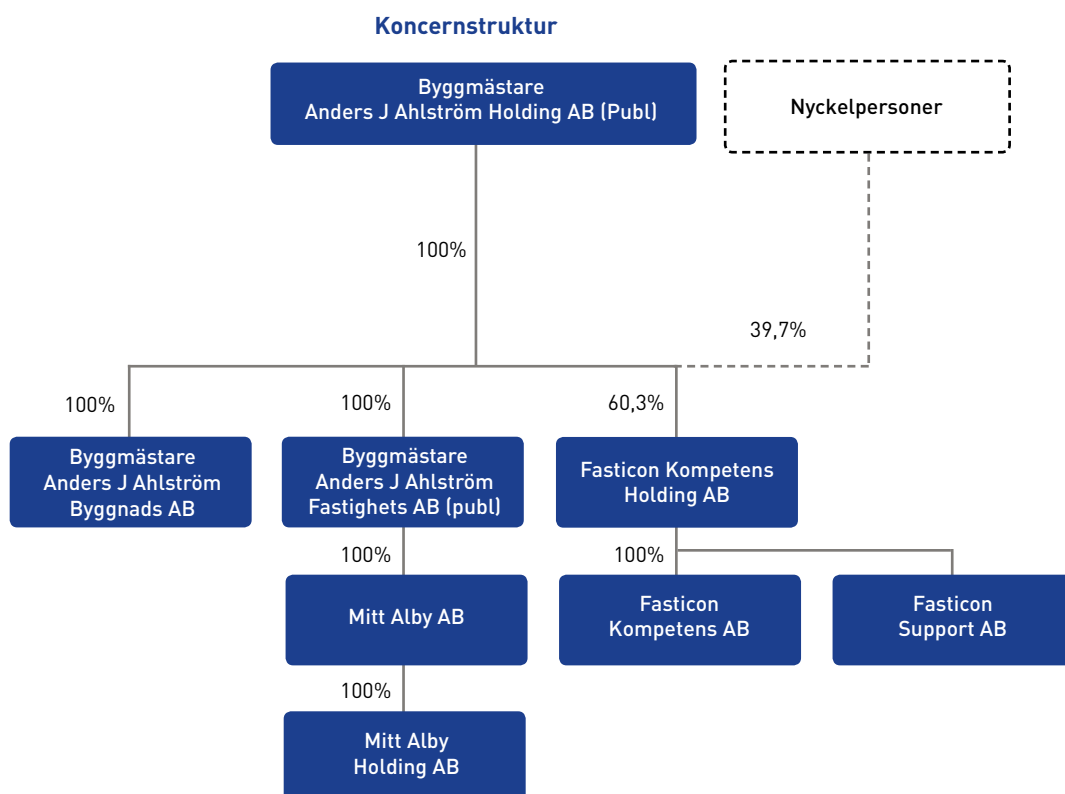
Koncernstruktur

Byggmästare Anders J Ahlström Holding AB (Publ)

Nyckelpersoner

100%

39,7%

100%

100%

60,3%

Byggmästare Anders J Ahlström Byggnads AB

Byggmästare Anders J Ahlström Fastighets AB (publ)

Fasticon Kompetens Holding AB

100%

100%

Mitt Alby AB

Fasticon Kompetens AB

Fasticon Support AB

100%

Mitt Alby Holding AB